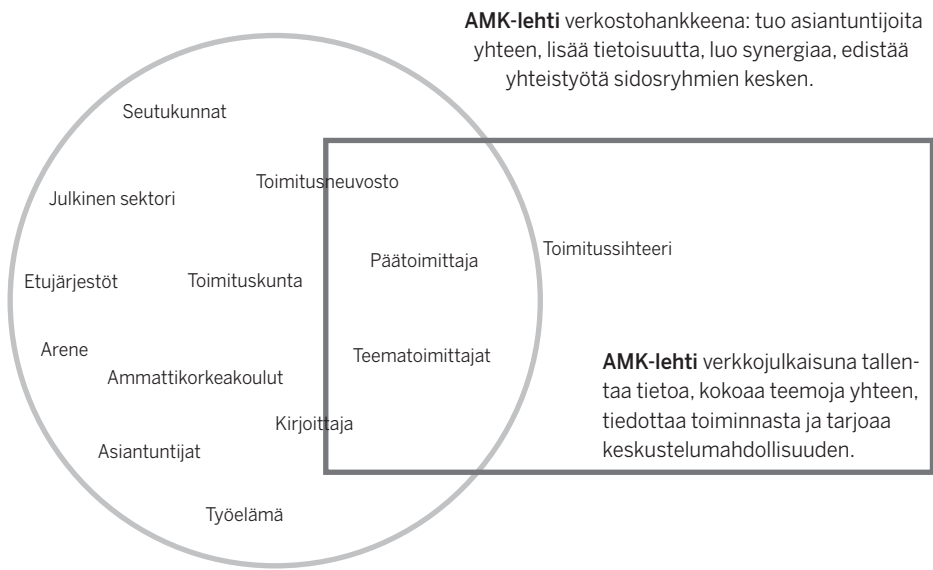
AMK-lehti verkostohankkeena: tuo asiantuntijoita yhteen, lisää tietoisuutta, luo synergiaa, edistää yhteistyötä sidosryhmien kesken.

Seutukunnat

Toimitusneuvosto

Julkinen sektori

Päätoimittaja

Toimitussihteeri

Etujärjestöt

Toimituskunta

Arene

Teematoimittajat

Ammattikorkeakoulut

Kirjoittaja

Asiantuntijat

Työelämä

AMK-lehti verkkojulkaisuna tallentaa tietoa, kokoaa teemoja yhteen, tiedottaa toiminnasta ja tarjoaa keskustelumahdollisuuden.